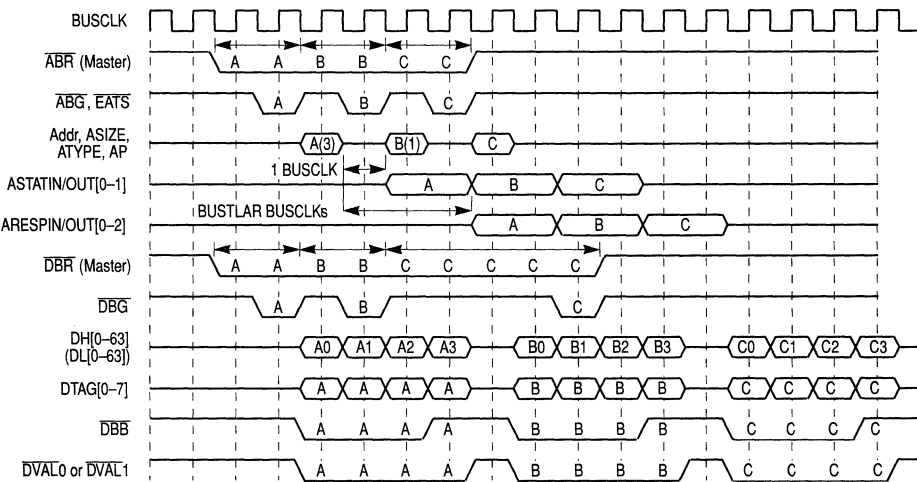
BUSCLK

$\overline{ABR}$ (Master) A A B B C C

$\overline{ABG}$, $\overline{EATS}$ A B C

Addr, ASIZE, ATYPE, AP A(3) B(1) C

1 BUSCLK

ASTATIN/OUT[0–1] A B C

BUSTLAR BUSCLKs

ARESPIN/OUT[0–2] A B C

$\overline{DBR}$ (Master) A A B B C C C C C

$\overline{DBG}$ A B C

DH[0–63] (DL[0–63]) A0 A1 A2 A3 B0 B1 B2 B3 C0 C1 C2 C3

DTAG[0–7] A A A A B B B B C C C C

$\overline{DBB}$ A A A A B B B B C C C C

$\overline{DVAL}$0 or $\overline{DVAL}$1 A A A A B B B B C C C C